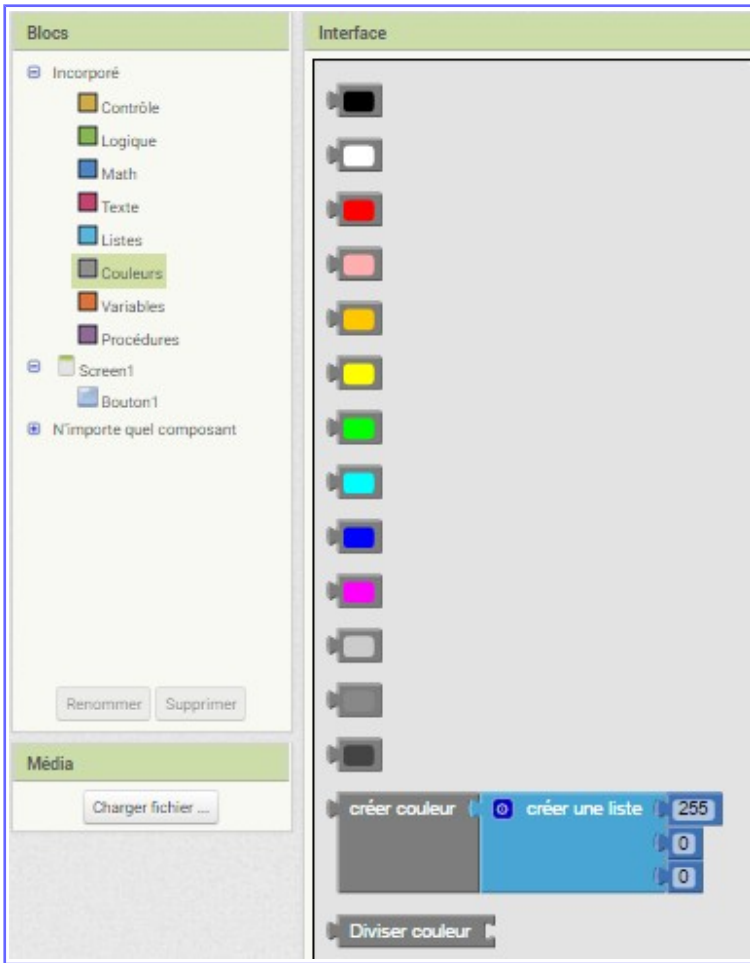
Blocs

Incorporé
Contrôle
Logique
Math
Texte
Listes
Couleurs
Variables
Procédures
Screen1
Bouton1
N'importe quel composant

Renommer Supprimer

Média

Charger fichier ...

Interface

créer couleur créer une liste 255
0
0

Diviser couleur